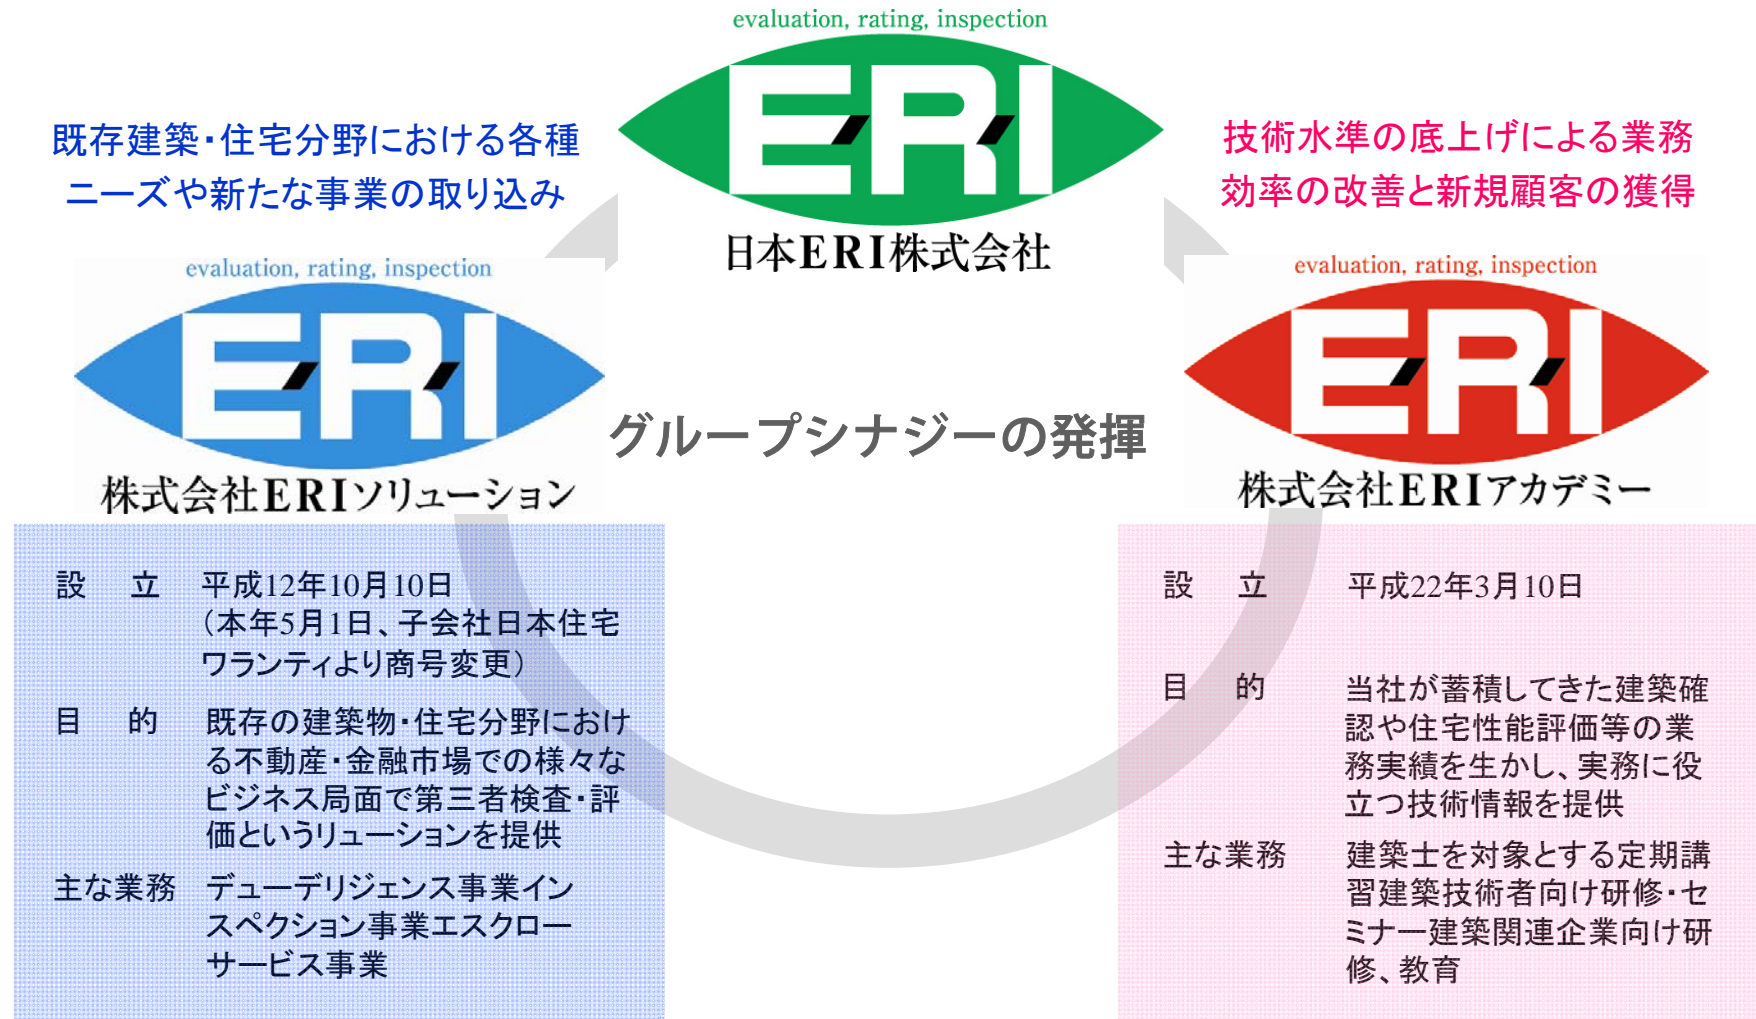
evaluation, rating, inspection

ERI

日本ERI株式会社

既存建築・住宅分野における各種ニーズや新たな事業の取り込み

技術水準の底上げによる業務効率の改善と新規顧客の獲得

evaluation, rating, inspection

ERI

株式会社ERIソリューション

グループシナジーの発揮

evaluation, rating, inspection

ERI

株式会社ERIアカデミー

設　立　平成12年10月10日（本年5月1日、子会社日本住宅ワランティより商号変更）

目　的　既存の建築物・住宅分野における不動産・金融市場での様々なビジネス局面で第三者検査・評価というリューションを提供

主な業務　デューデリジェンス事業インスペクション事業エスクローサービス事業

設　立　平成22年3月10日

目　的　当社が蓄積してきた建築確認や住宅性能評価等の業務実績を生かし、実務に役立つ技術情報を提供

主な業務　建築士を対象とする定期講習建築技術者向け研修・セミナー建築関連企業向け研修、教育